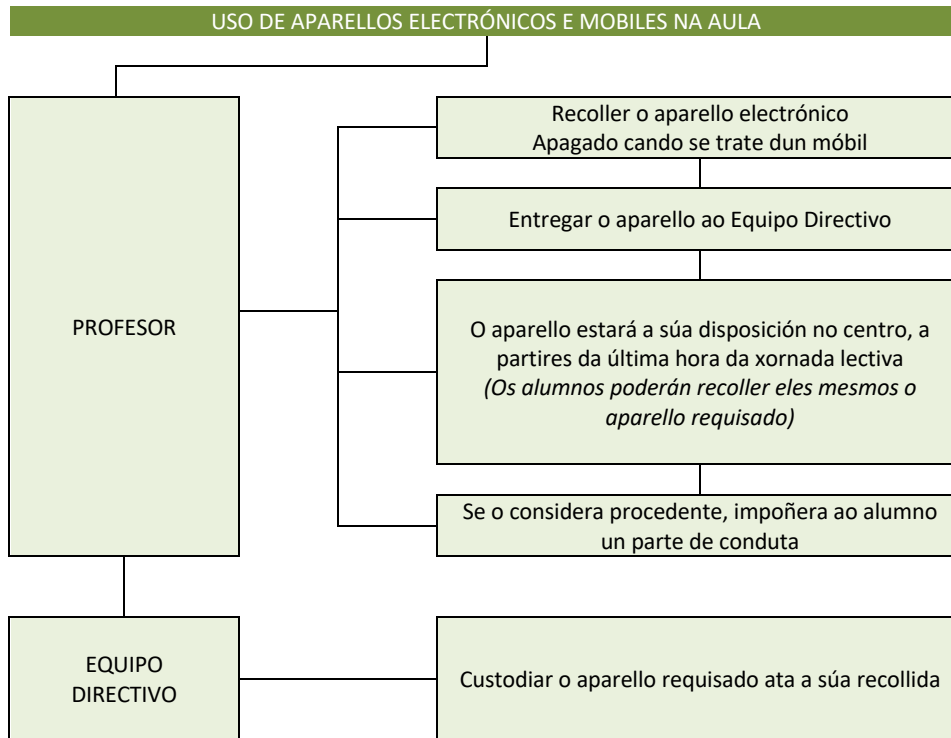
USO DE APARELLOS ELECTRÓNICOS E MOBILES NA AULA

PROFESOR

Recoller o aparello electrónico
Apagado cando se trate dun móbil

Entregar o aparello ao Equipo Directivo

O aparello estará a súa disposición no centro, a partires da última hora da xornada lectiva
*(Os alumnos poderán recoller eles mesmos o aparello requisado)*

Se o considera procedente, impoñera ao alumno un parte de conduta

EQUIPO DIRECTIVO

Custodiar o aparello requisado ata a súa recollida